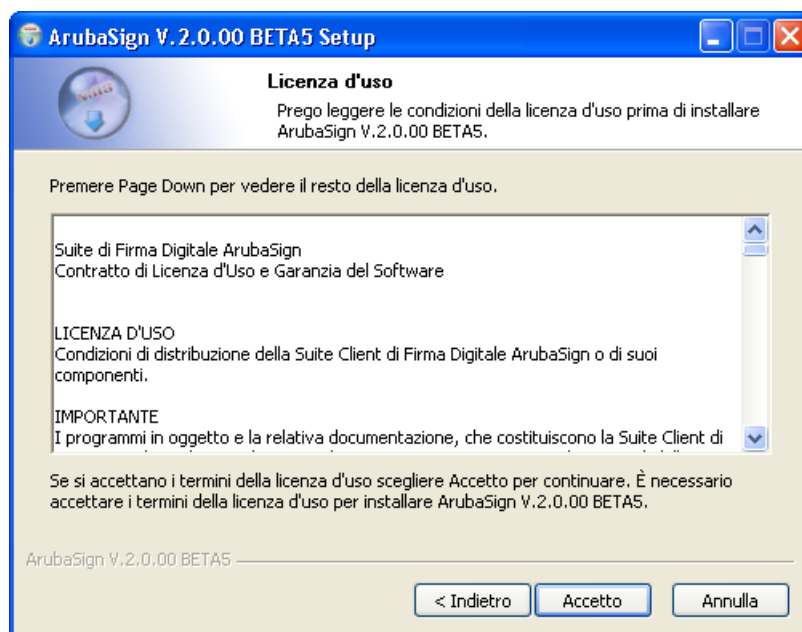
ArubaSign V.2.0.00 BETA5 Setup

Licenza d'uso

Prego leggere le condizioni della licenza d'uso prima di installare ArubaSign V.2.0.00 BETA5.

Premere Page Down per vedere il resto della licenza d'uso.

Suite di Firma Digitale ArubaSign
Contratto di Licenza d'Uso e Garanzia del Software

LICENZA D'USO
Condizioni di distribuzione della Suite Client di Firma Digitale ArubaSign o di suoi componenti.

IMPORTANTE
I programmi in oggetto e la relativa documentazione, che costituiscono la Suite Client di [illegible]

Se si accettano i termini della licenza d'uso scegliere Accetto per continuare. È necessario accettare i termini della licenza d'uso per installare ArubaSign V.2.0.00 BETA5.

ArubaSign V.2.0.00 BETA5

< Indietro
Accetto
Annulla